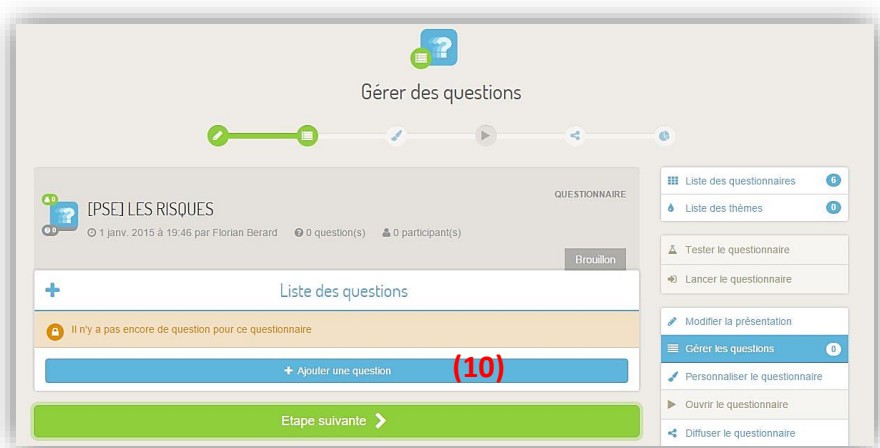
Gérer des questions

QUESTIONNAIRE

[PSE] LES RISQUES

0

0

1 janv. 2015 à 19:46 par Florian Berard   0 question(s)   0 participant(s)

Brouillon

Liste des questions

Il n'y a pas encore de question pour ce questionnaire

+ Ajouter une question

(10)

Etape suivante

Liste des questionnaires 6

Liste des thèmes 0

Tester le questionnaire

Lancer le questionnaire

Modifier la présentation

Gérer les questions 0

Personnaliser le questionnaire

Ouvrir le questionnaire

Diffuser le questionnaire